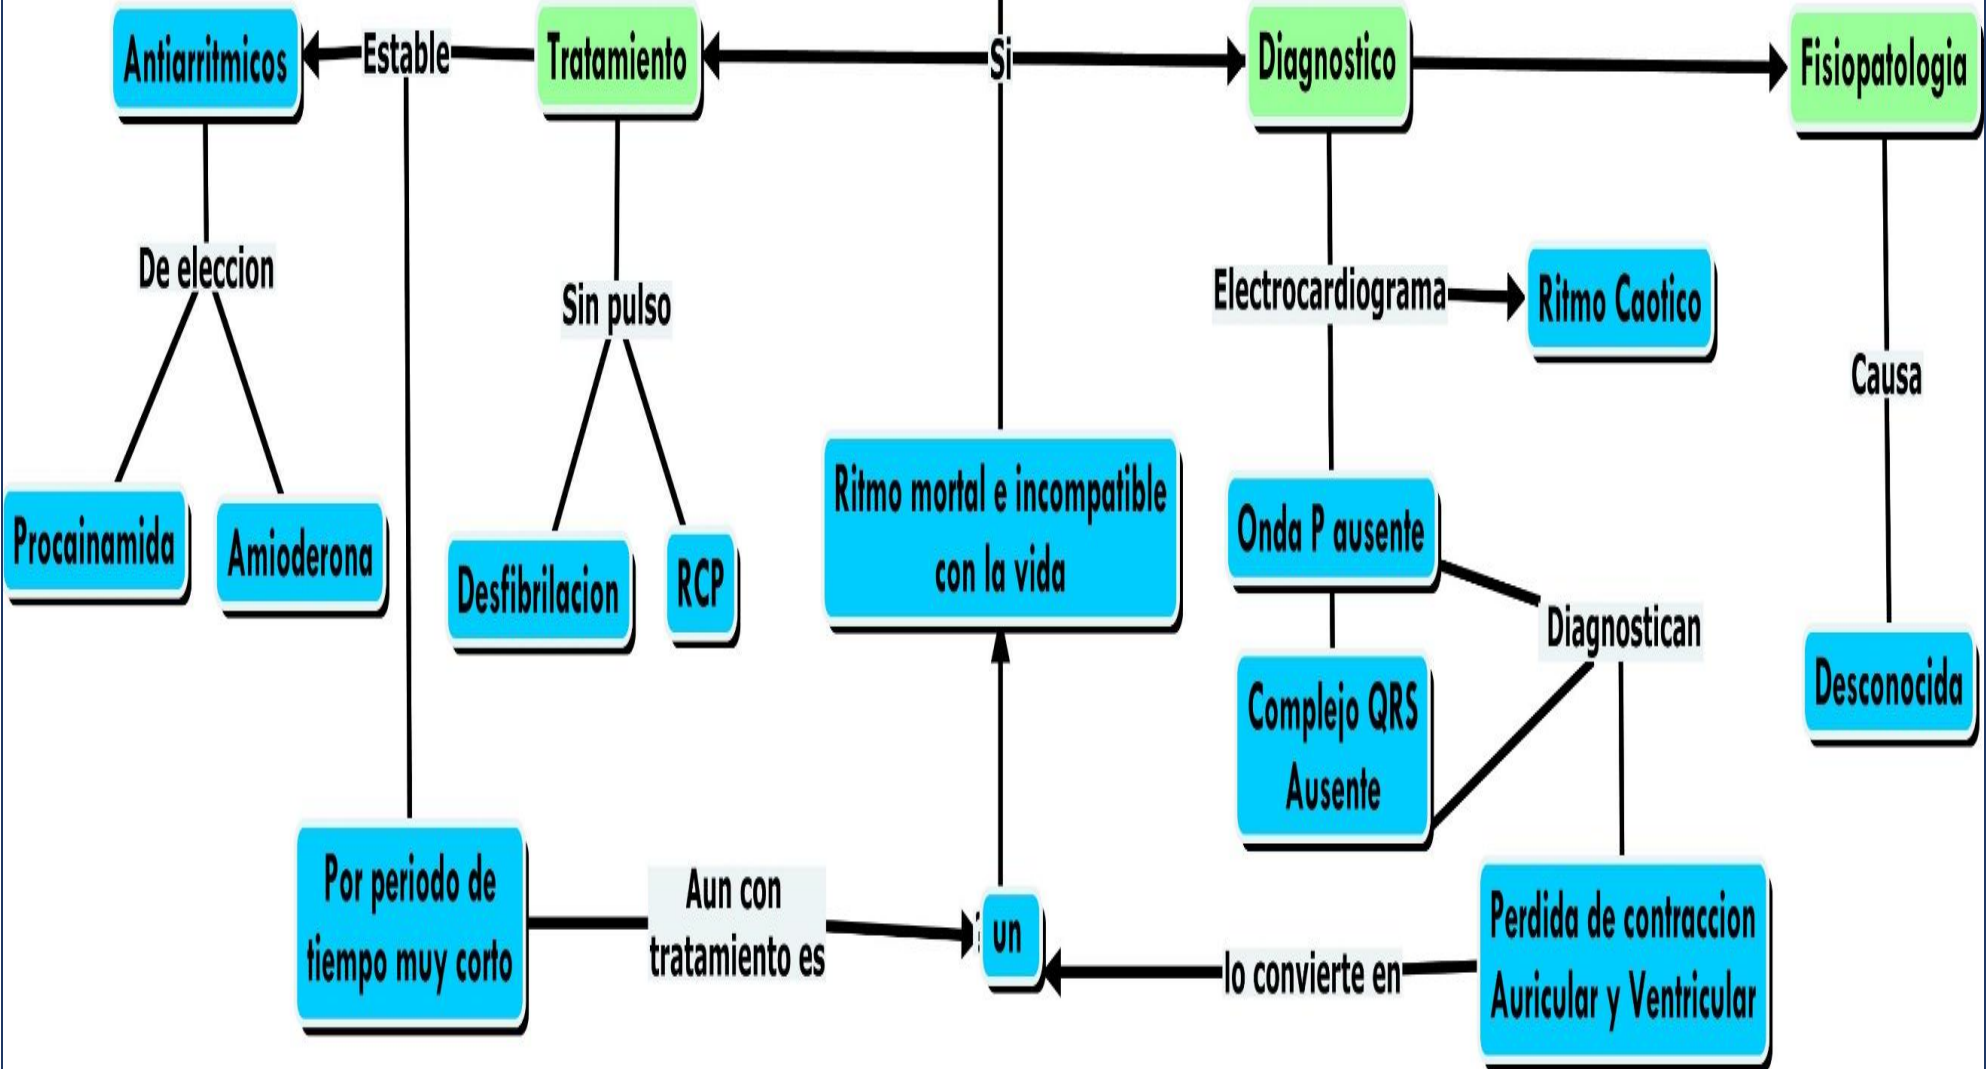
Antiarritmicos

Estable

Tratamiento

Si

Diagnostico

Fisiopatologia

De eleccion

Sin pulso

Electrocardiograma

Ritmo Caotico

Causa

Procainamida

Amioderona

Desfibrilacion

RCP

Ritmo mortal e incompatible con la vida

Onda P ausente

Diagnostican

Complejo QRS Ausente

Desconocida

Por periodo de tiempo muy corto

Aun con tratamiento es

un

lo convierte en

Perdida de contraccion Auricular y Ventricular